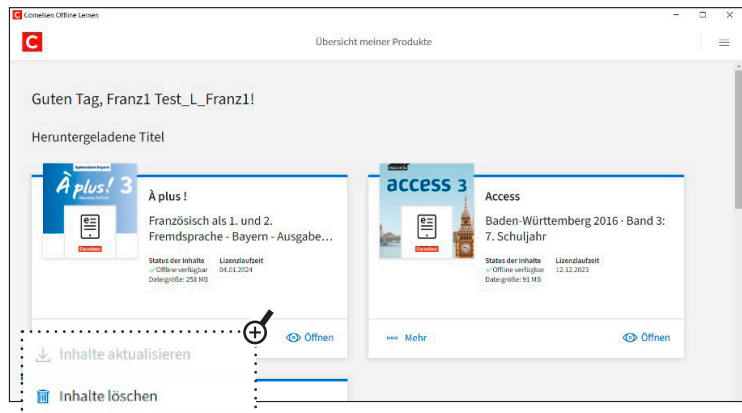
C Cornelsen Offline Lernen

C

Übersicht meiner Produkte

Guten Tag, Franz1 Test_L_Franz1!

Heruntergeladene Titel

À plus! 3

Cornelsen

À plus !

Französisch als 1. und 2. Fremdsprache - Bayern - Ausgabe…

Status der Inhalte
✓Offline verfügbar
Dateigröße: 258 MB

Lizenzlaufzeit
04.01.2024

Öffnen

access 3

Cornelsen

Access

Baden-Württemberg 2016 · Band 3: 7. Schuljahr

Status der Inhalte
✓Offline verfügbar
Dateigröße: 91 MB

Lizenzlaufzeit
12.12.2023

Mehr

Öffnen

Inhalte aktualisieren

Inhalte löschen